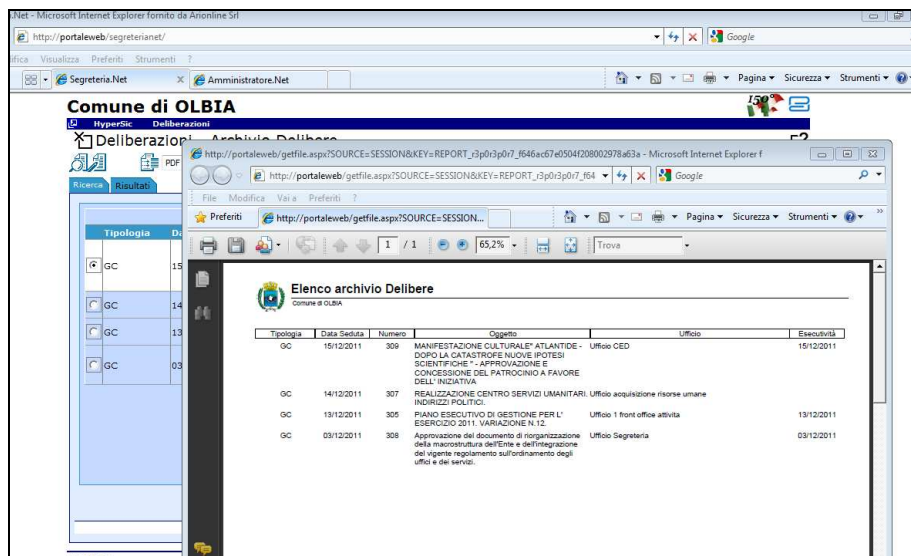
.Net - Microsoft Internet Explorer fornito da Arionline Srl

http://portaleweb/segreterianet/

Google

ifica Visualizza Preferiti Strumenti ?

Segreteria.Net

Amministratore.Net

Pagina ▾ Sicurezza ▾ Strumenti ▾

Comune di OLBIA

HyperSic Deliberazioni

Deliberazioni - Archivio Delibere

PDF

Ricerca Risultati

| Tipologia | Da |
|---|---|
| GC | 15 |
| GC | 14 |
| GC | 13 |
| GC | 03 |

http://portaleweb/getfile.aspx?SOURCE=SESSION&KEY=REPORT_r3p0r3p0r7_f646ac67e0504f208002978a63a - Microsoft Internet Explorer f

http://portaleweb/getfile.aspx?SOURCE=SESSION&KEY=REPORT_r3p0r3p0r7_f64

Google

File Modifica Vai a Preferiti ?

Preferiti

http://portaleweb/getfile.aspx?SOURCE=SESSION...

Pagina ▾ Sicurezza ▾ Strumenti ▾

1 / 1

65,2%

Trova

Elenco archivio Delibere

Comune di OLBIA

| Tipologia | Data Seduta | Numero | Oggetto | Ufficio | Esecutività |
|---|---|---|---|---|---|
| GC | 15/12/2011 | 309 | MANIFESTAZIONE CULTURALE" ATLANTIDE - DOPO LA CATASTROFE NUOVE IPOTESI SCIENTIFICHE " - APPROVAZIONE E CONCESSIONE DEL PATROCINIO A FAVORE DELL' INIZIATIVA | Ufficio CED | 15/12/2011 |
| GC | 14/12/2011 | 307 | REALIZZAZIONE CENTRO SERVIZI UMANITARI. INDIRIZZI POLITICI. | Ufficio acquisizione risorse umane | |
| GC | 13/12/2011 | 305 | PIANO ESECUTIVO DI GESTIONE PER L' ESERCIZIO 2011. VARIAZIONE N.12. | Ufficio 1 front office attività | 13/12/2011 |
| GC | 03/12/2011 | 308 | Approvazione del documento di riorganizzazione della macrostruttura dell'Ente e dell'integrazione del vigente regolamento sull'ordinamento degli uffici e dei servizi. | Ufficio Segreteria | 03/12/2011 |